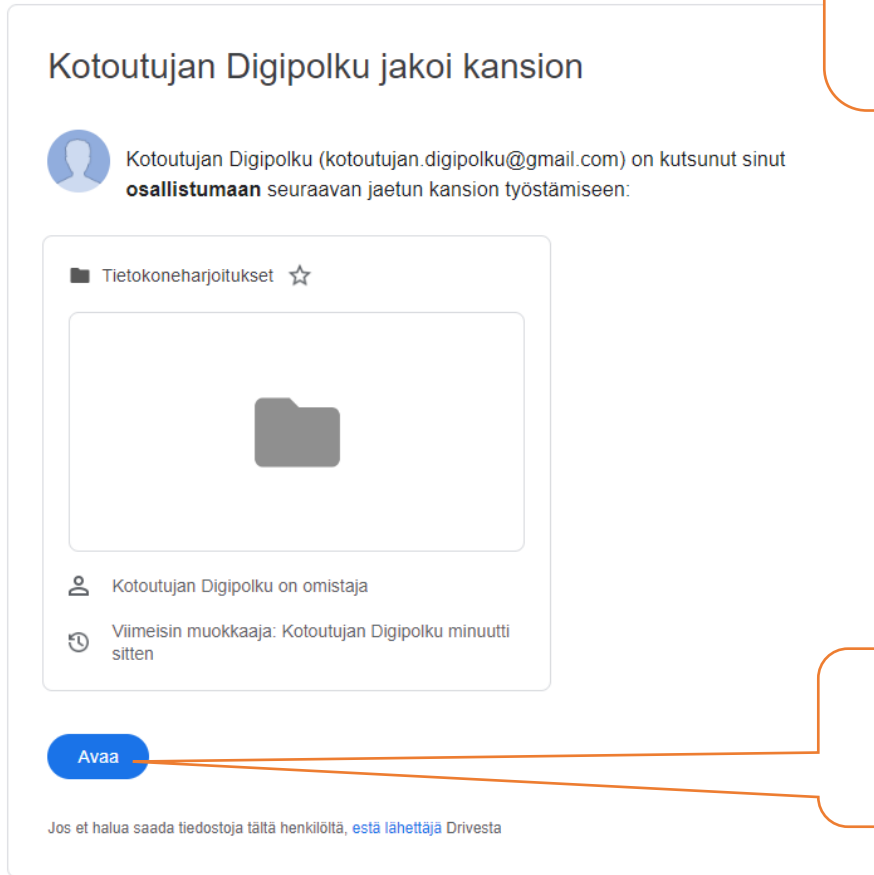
Kotoutujan Digipolku jakoi kansion

Kotoutujan Digipolku (kotoutujan.digipolku@gmail.com) on kutsunut sinut **osallistumaan** seuraavan jaetun kansion työstämiseen:

Tietokoneharjoitukset

Kotoutujan Digipolku on omistaja

Viimeisin muokkaaja: Kotoutujan Digipolku minuutti sitten

Avaa

Jos et halua saada tiedostoja tältä henkilöltä, estä lähettäjä Drivesta